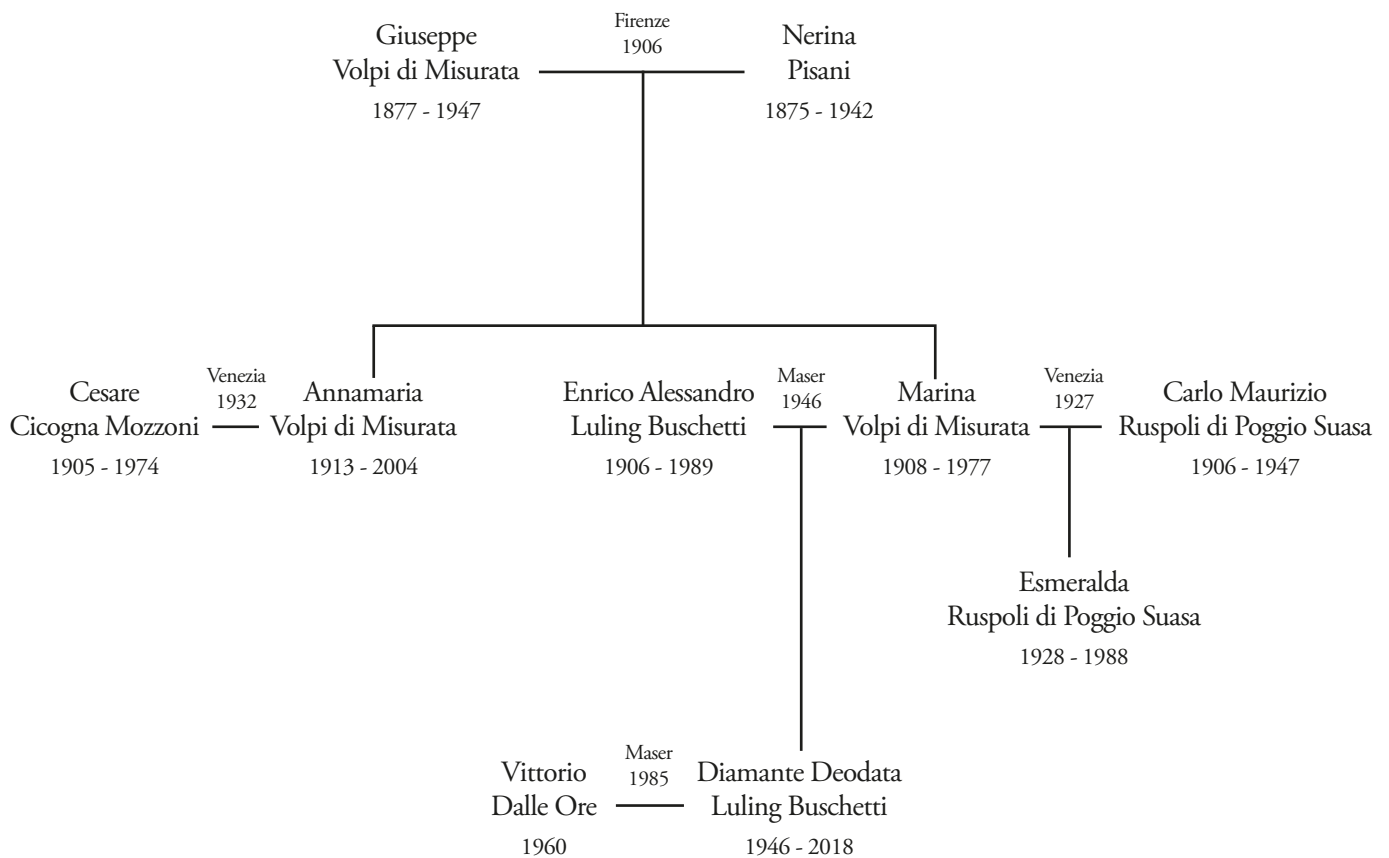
Giuseppe
Volpi di Misurata
1877 - 1947

Firenze
1906

Nerina
Pisani
1875 - 1942

Cesare
Cicogna Mozzoni
1905 - 1974

Venezia
1932

Annamaria
Volpi di Misurata
1913 - 2004

Enrico Alessandro
Luling Buschetti
1906 - 1989

Maser
1946

Marina
Volpi di Misurata
1908 - 1977

Venezia
1927

Carlo Maurizio
Ruspoli di Poggio Suasa
1906 - 1947

Esmeralda
Ruspoli di Poggio Suasa
1928 - 1988

Vittorio
Dalle Ore
1960

Maser
1985

Diamante Deodata
Luling Buschetti
1946 - 2018